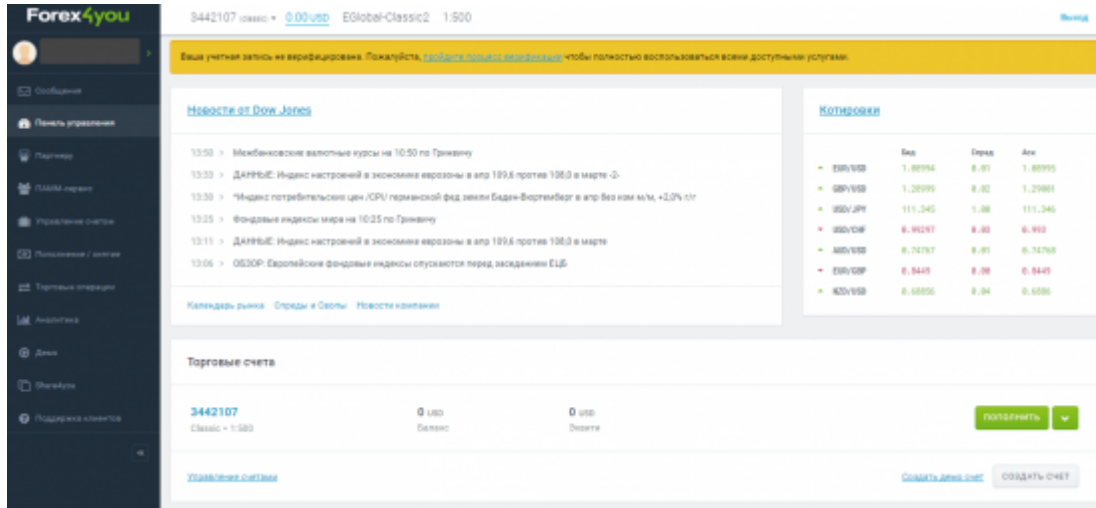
Forex4you

3442107 (classic) • 0.00 USD EGlobal-Classic2 1:500

Выход

Ваша учетная запись не верифицирована. Пожалуйста, пройдите процесс верификации чтобы полностью воспользоваться всеми доступными услугами.

Сообщения
Панель управления
Партнер
ПАММ-сервис
Управление счетом
Пополнение / снятие
Торговые операции
Аналитика
Демо
Share4you
Поддержка клиентов

Новости от Dow Jones

13:50 > Межбанковские валютные курсы на 10:50 по Гринвичу
13:33 > ДАННЫЕ: Индекс настроений в экономике еврозоны в апр 109,6 против 108,0 в марте -2-
13:30 > *Индекс потребительских цен /CPI/ германской фед земли Баден-Вюртемберг в апр без изм м/м, +2,0% г/г
13:25 > Фондовые индексы мира на 10:25 по Гринвичу
13:11 > ДАННЫЕ: Индекс настроений в экономике еврозоны в апр 109,6 против 108,0 в марте
13:06 > ОБЗОР: Европейские фондовые индексы опускаются перед заседанием ЕЦБ

Календарь рынка Спреды и Свопы Новости компании

Котировки

| | Бид | Спред | Аск |
|---|---|---|---|
| EUR/USD | 1.08994 | 0.01 | 1.08995 |
| GBP/USD | 1.28999 | 0.02 | 1.29001 |
| USD/JPY | 111.345 | 1.00 | 111.346 |
| USD/CHF | 0.99297 | 0.03 | 0.993 |
| AUD/USD | 0.74767 | 0.01 | 0.74768 |
| EUR/GBP | 0.8449 | 0.00 | 0.8449 |
| NZD/USD | 0.68856 | 0.04 | 0.6886 |

Торговые счета

3442107
Classic • 1:500

0 USD
Баланс

0 USD
Эквити

ПОПОЛНИТЬ

Управление счетами

Создать демо счет СОЗДАТЬ СЧЕТ